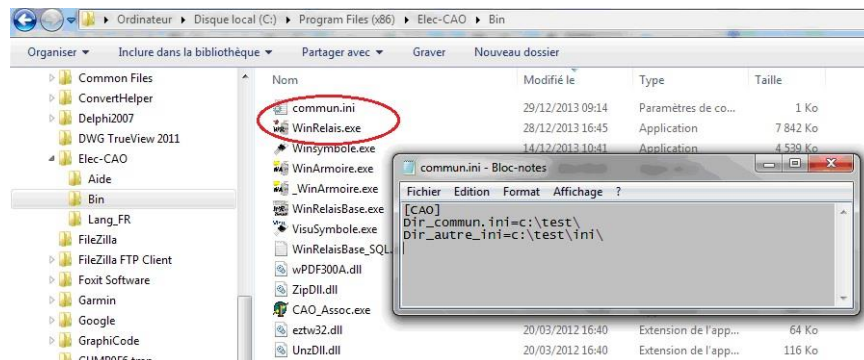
▸ Ordinateur ▸ Disque local (C:) ▸ Program Files (x86) ▸ Elec-CAO ▸ Bin

Organiser ▾ Inclure dans la bibliothèque ▾ Partager avec ▾ Graver Nouveau dossier

Common Files
ConvertHelper
Delphi2007
DWG TrueView 2011
Elec-CAO
Aide
Bin
Lang_FR
FileZilla
FileZilla FTP Client
Foxit Software
Garmin
Google
GraphiCode
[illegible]

| Nom | Modifié le | Type | Taille |
|---|---|---|---|
| commun.ini | 29/12/2013 09:14 | Paramètres de co... | 1 Ko |
| WinRelais.exe | 28/12/2013 16:45 | Application | 7 842 Ko |
| Winsymbole.exe | 14/12/2013 10:41 | Application | 4 539 Ko |
| WinArmoire.exe | | | |
| _WinArmoire.exe | | | |
| WinRelaisBase.exe | | | |
| VisuSymbole.exe | | | |
| WinRelaisBase_SQL | | | |
| wPDF300A.dll | | | |
| ZipDll.dll | | | |
| CAO_Assoc.exe | | | |
| eztw32.dll | 20/03/2012 16:40 | Extension de l'app... | 64 Ko |
| UnzDll.dll | 20/03/2012 16:40 | Extension de l'app... | 116 Ko |

commun.ini - Bloc-notes
Fichier Edition Format Affichage ?
[CAO]
Dir_commun.ini=c:\test\
Dir_autre_ini=c:\test\ini\